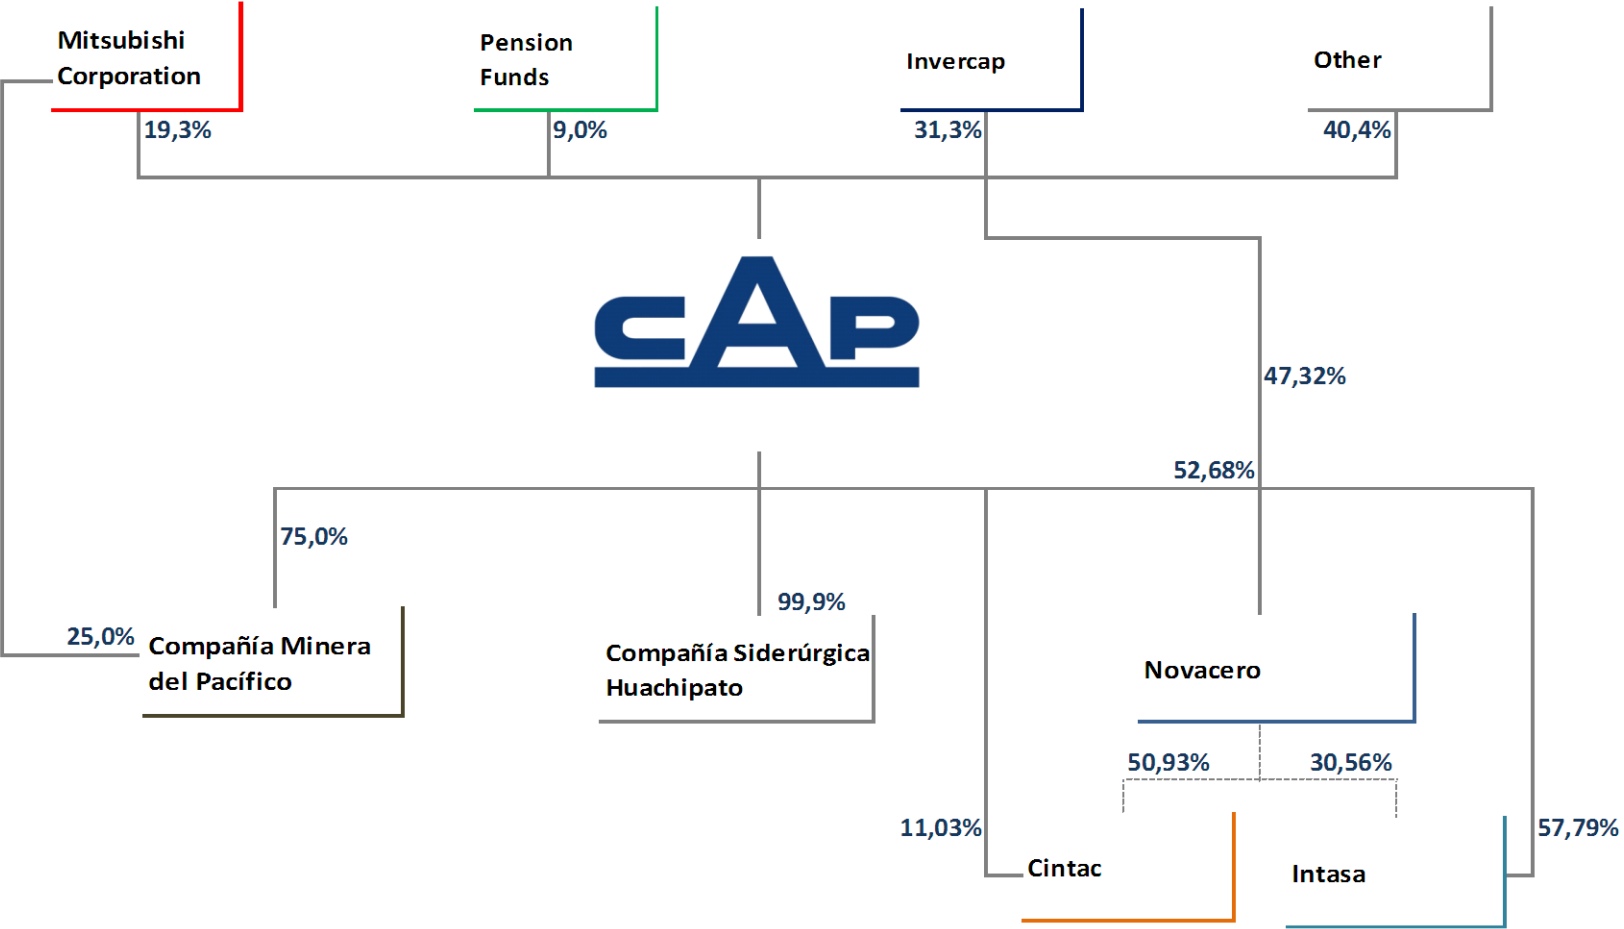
Mitsubishi Corporation

Pension Funds

Invercap

Other

19,3%

9,0%

31,3%

40,4%

CAP

47,32%

52,68%

75,0%

99,9%

25,0%

Compañía Minera del Pacífico

Compañía Siderúrgica Huachipato

Novacero

50,93%

30,56%

11,03%

57,79%

Cintac

Intasa